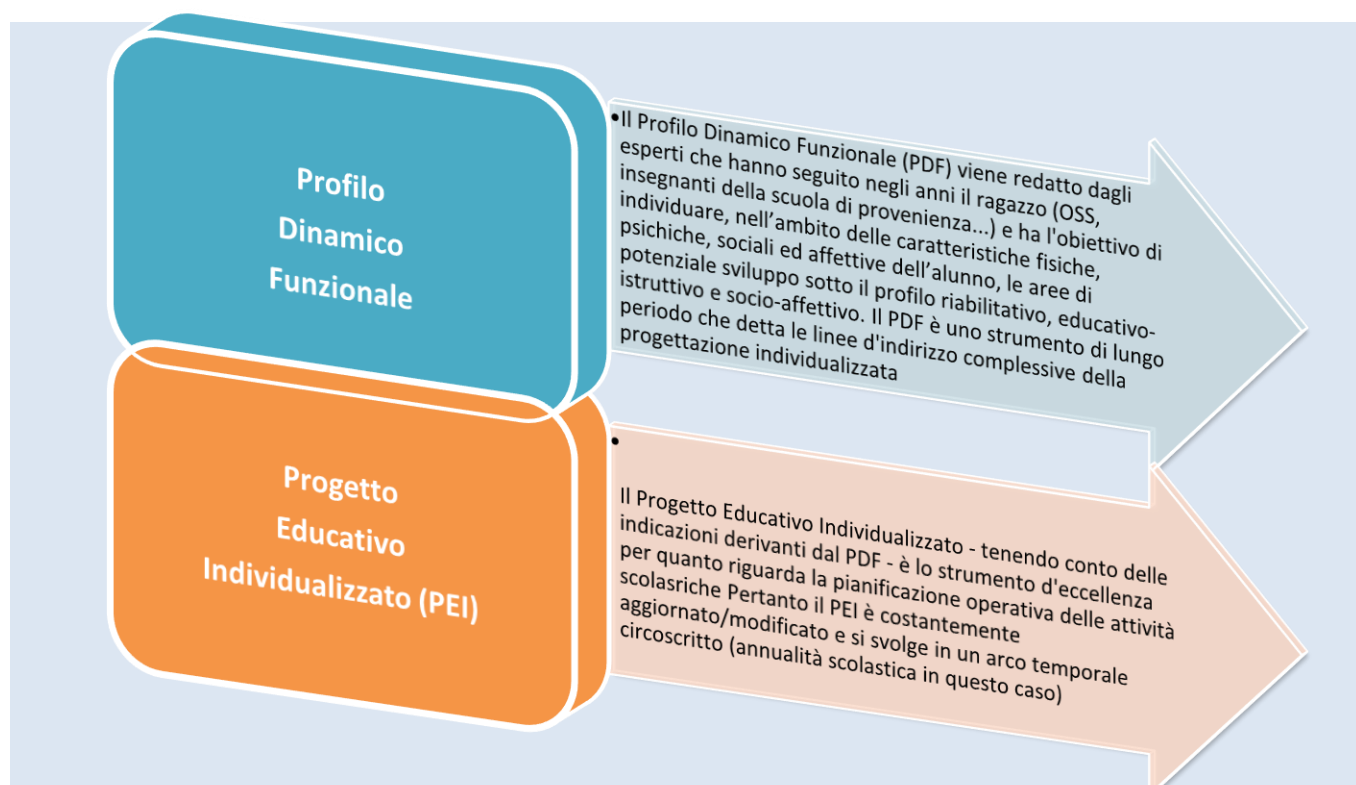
Profilo Dinamico Funzionale

•Il Profilo Dinamico Funzionale (PDF) viene redatto dagli esperti che hanno seguito negli anni il ragazzo (OSS, insegnanti della scuola di provenienza...) e ha l'obiettivo di individuare, nell'ambito delle caratteristiche fisiche, psichiche, sociali ed affettive dell'alunno, le aree di potenziale sviluppo sotto il profilo riabilitativo, educativo-istruttivo e socio-affettivo. Il PDF è uno strumento di lungo periodo che detta le linee d'indirizzo complessive della progettazione individualizzata

Progetto Educativo Individualizzato (PEI)

•

Il Progetto Educativo Individualizzato - tenendo conto delle indicazioni derivanti dal PDF - è lo strumento d'eccellenza per quanto riguarda la pianificazione operativa delle attività scolasriche Pertanto il PEI è costantemente aggiornato/modificato e si svolge in un arco temporale circoscritto (annualità scolastica in questo caso)